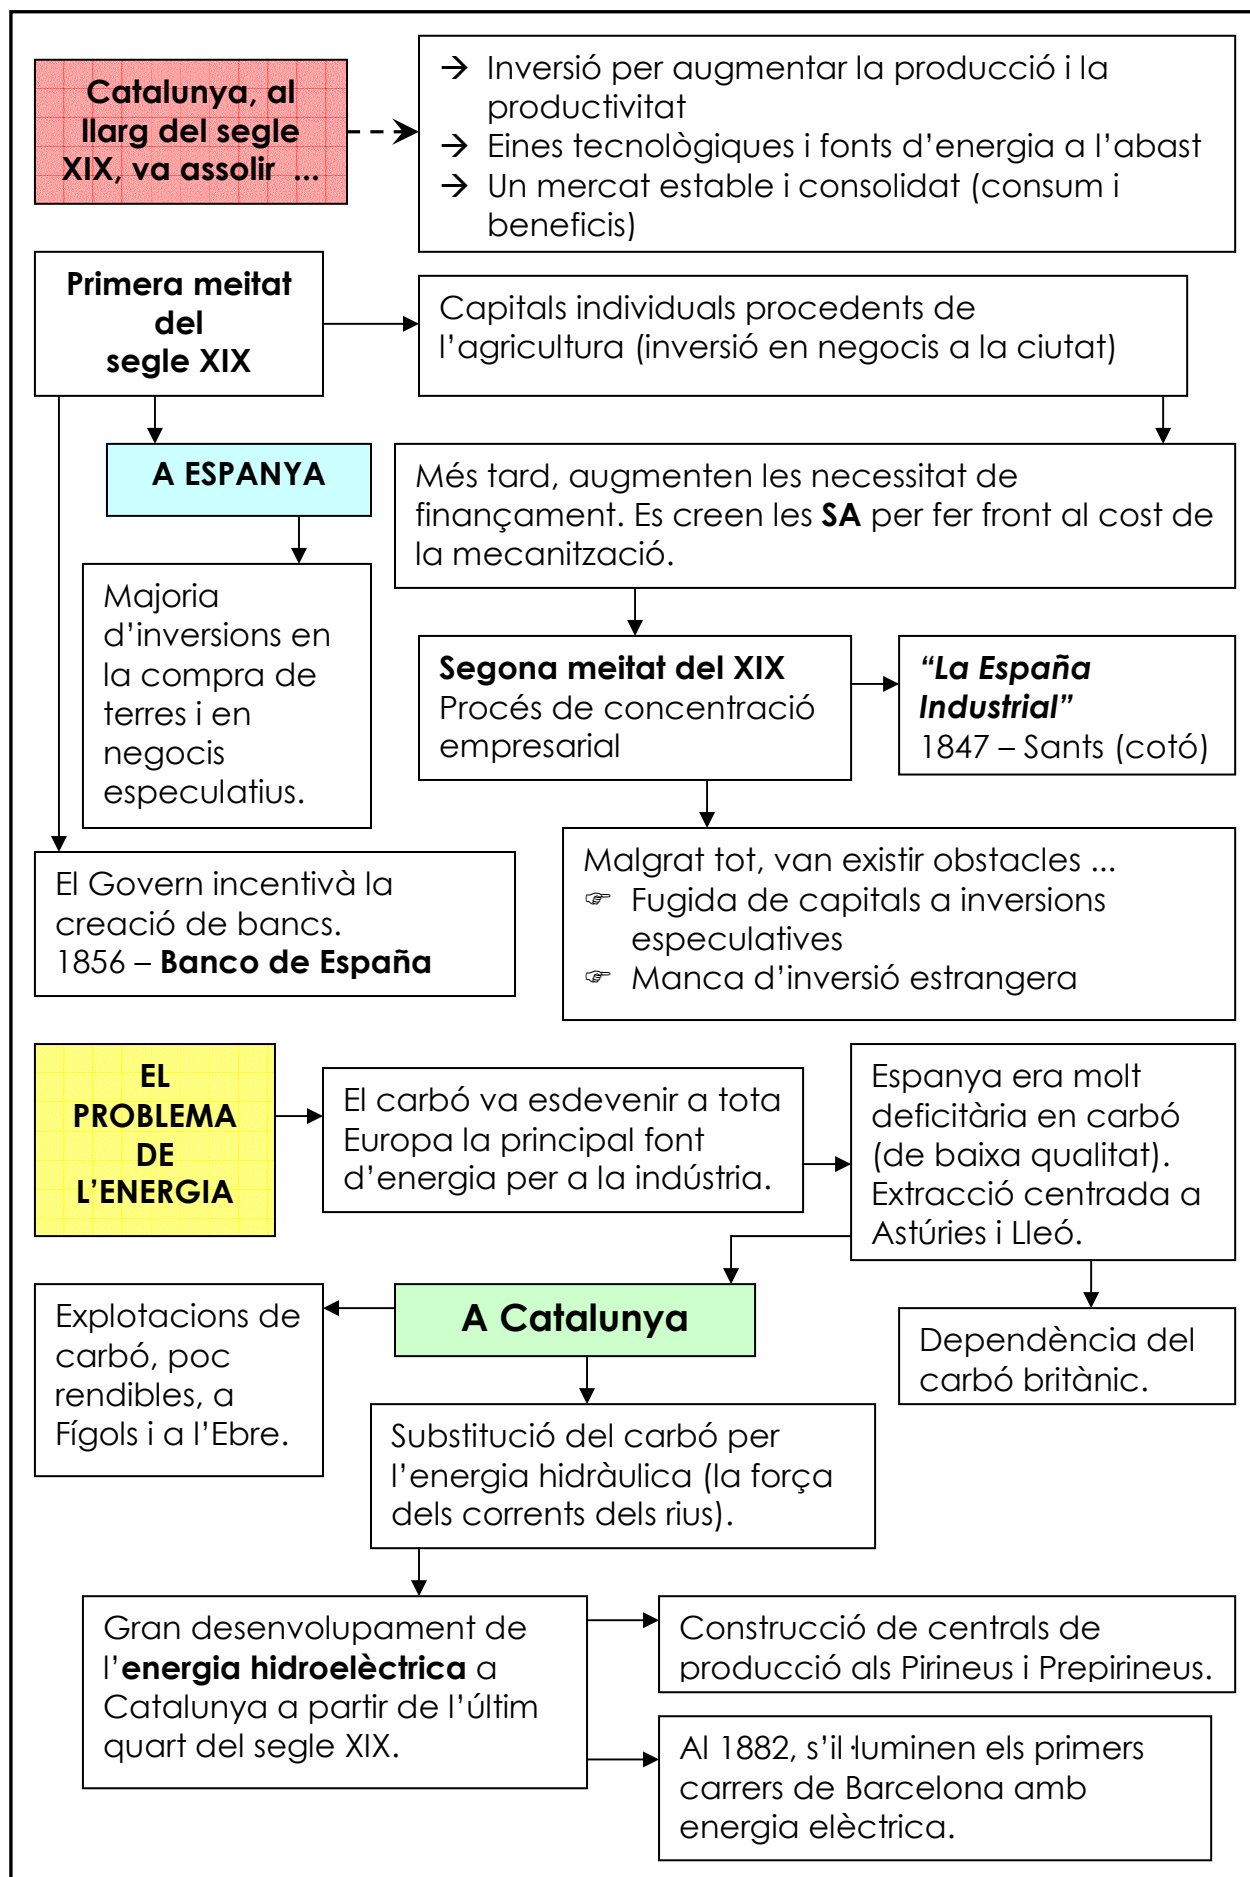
Catalunya, al llarg del segle XIX, va assolir ...

→ Inversió per augmentar la producció i la productivitat
→ Eines tecnològiques i fonts d'energia a l'abast
→ Un mercat estable i consolidat (consum i beneficis)

Primera meitat del segle XIX

Capitals individuals procedents de l'agricultura (inversió en negocis a la ciutat)

A ESPANYA

Més tard, augmenten les necessitat de finançament. Es creen les **SA** per fer front al cost de la mecanització.

Majoria d'inversions en la compra de terres i en negocis especulatius.

**Segona meitat del XIX**
Procés de concentració empresarial

***"La España Industrial"***
1847 – Sants (cotó)

El Govern incentivà la creació de bancs.
1856 – **Banco de España**

Malgrat tot, van existir obstacles ...
☞ Fugida de capitals a inversions especulatives
☞ Manca d'inversió estrangera

EL PROBLEMA DE L'ENERGIA

El carbó va esdevenir a tota Europa la principal font d'energia per a la indústria.

Espanya era molt deficitària en carbó (de baixa qualitat). Extracció centrada a Astúries i Lleó.

A Catalunya

Explotacions de carbó, poc rendibles, a Fígols i a l'Ebre.

Dependència del carbó britànic.

Substitució del carbó per l'energia hidràulica (la força dels corrents dels rius).

Gran desenvolupament de l'**energia hidroelèctrica** a Catalunya a partir de l'últim quart del segle XIX.

Construcció de centrals de producció als Pirineus i Prepirineus.

Al 1882, s'il·luminen els primers carrers de Barcelona amb energia elèctrica.